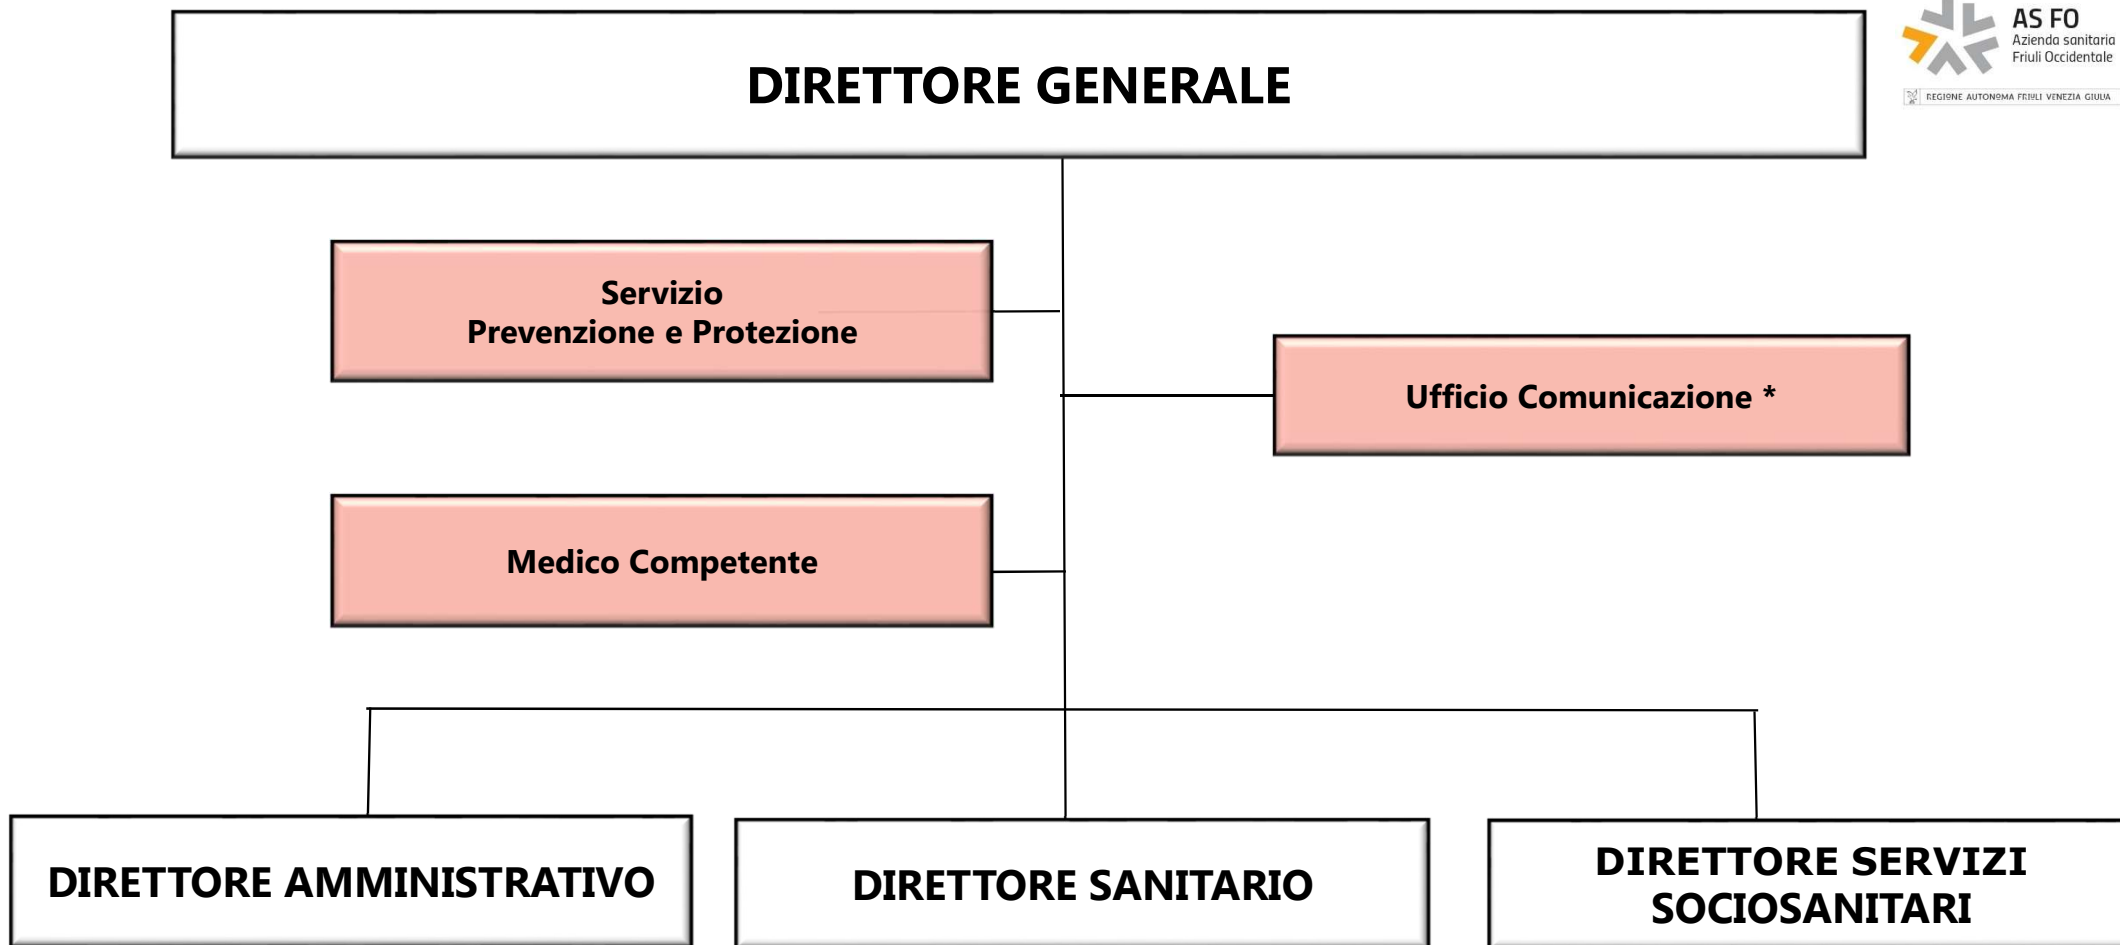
DIRETTORE GENERALE

AS FO
Azienda sanitaria
Friuli Occidentale
REGIONE AUTONOMA FRIULI VENEZIA GIULIA

Servizio
Prevenzione e Protezione

Ufficio Comunicazione *

Medico Competente

DIRETTORE AMMINISTRATIVO

DIRETTORE SANITARIO

DIRETTORE SERVIZI SOCIOSANITARI